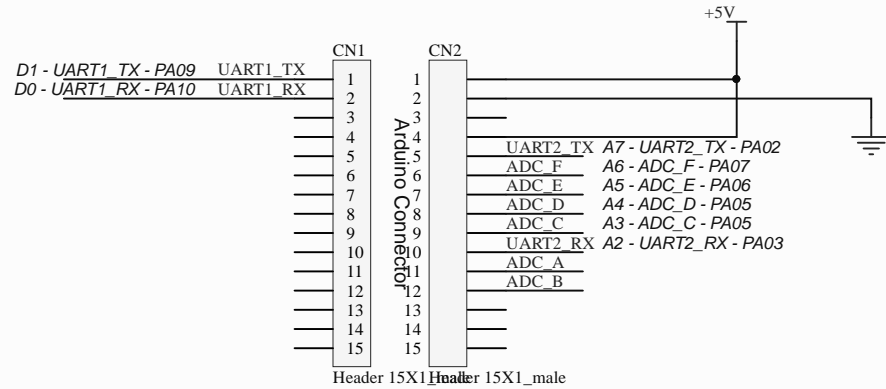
+5V

CN1

CN2

D1 - UART1_TX - PA09 UART1_TX
D0 - UART1_RX - PA10 UART1_RX

CN1: 1 2 3 4 5 6 7 8 9 10 11 12 13 14 15

Arduino Connector

CN2: 1 2 3 4 5 6 7 8 9 10 11 12 13 14 15

UART2_TX A7 - UART2_TX - PA02
ADC_F A6 - ADC_F - PA07
ADC_E A5 - ADC_E - PA06
ADC_D A4 - ADC_D - PA05
ADC_C A3 - ADC_C - PA05
UART2_RX A2 - UART2_RX - PA03
ADC_A
ADC_B

Header 15X1_male Header 15X1_male